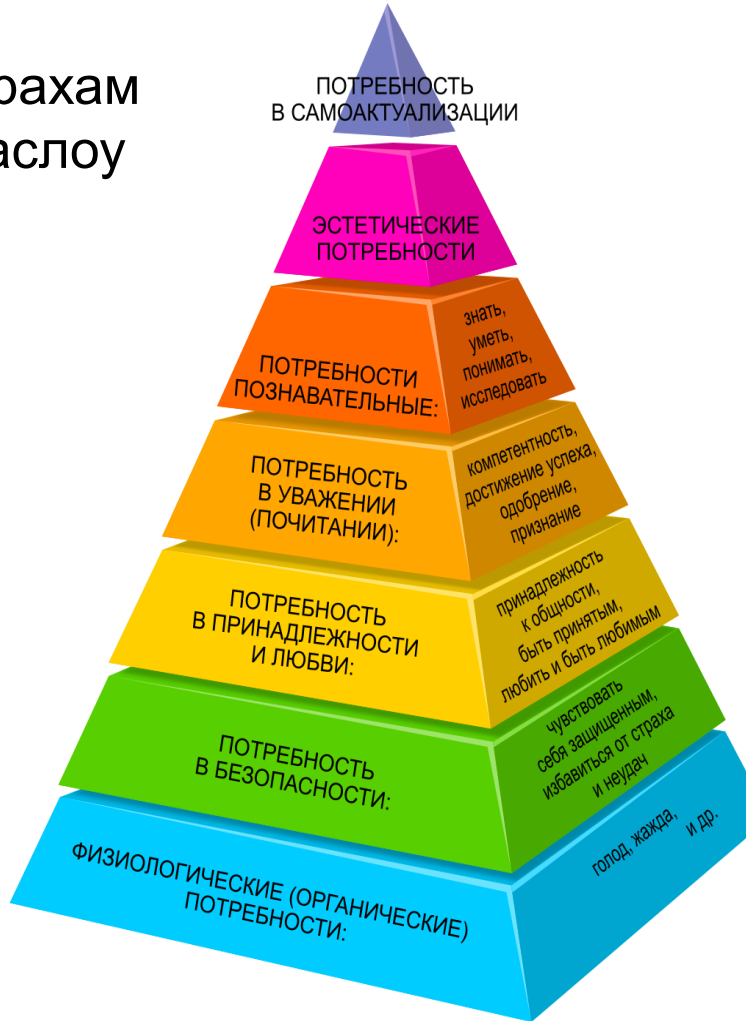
рахам
аслоу

ПОТРЕБНОСТЬ В САМОАКТУАЛИЗАЦИИ

ЭСТЕТИЧЕСКИЕ ПОТРЕБНОСТИ

ПОТРЕБНОСТИ ПОЗНАВАТЕЛЬНЫЕ:

знать, уметь, понимать, исследовать

ПОТРЕБНОСТЬ В УВАЖЕНИИ (ПОЧИТАНИИ):

компетентность, достижение успеха, одобрение, признание

ПОТРЕБНОСТЬ В ПРИНАДЛЕЖНОСТИ И ЛЮБВИ:

принадлежность к общности, быть принятым, любить и быть любимым

ПОТРЕБНОСТЬ В БЕЗОПАСНОСТИ:

чувствовать себя защищенным, избавиться от страха и неудач

ФИЗИОЛОГИЧЕСКИЕ (ОРГАНИЧЕСКИЕ) ПОТРЕБНОСТИ:

голод, жажда, и др.